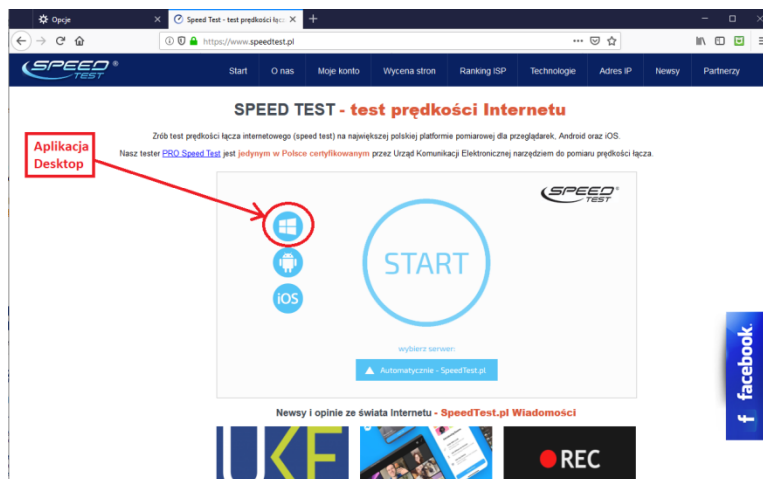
Opcje
Speed Test - test prędkości łącz
https://www.speedtest.pl

SPEED TEST

Start
O nas
Moje konto
Wycena stron
Ranking ISP
Technologie
Adres IP
Newsy
Partnerzy

SPEED TEST - test prędkości Internetu

Zrób test prędkości łącza internetowego (speed test) na największej polskiej platformie pomiarowej dla przeglądarek, Android oraz iOS.

Nasz tester PRO Speed Test jest jedynym w Polsce certyfikowanym przez Urząd Komunikacji Elektronicznej narzędziem do pomiaru prędkości łącza.

Aplikacja Desktop

SPEED TEST

iOS

START

wybierz serwer:

Automatycznie - SpeedTest.pl

Newsy i opinie ze świata Internetu - SpeedTest.pl Wiadomości

UKE

REC

facebook